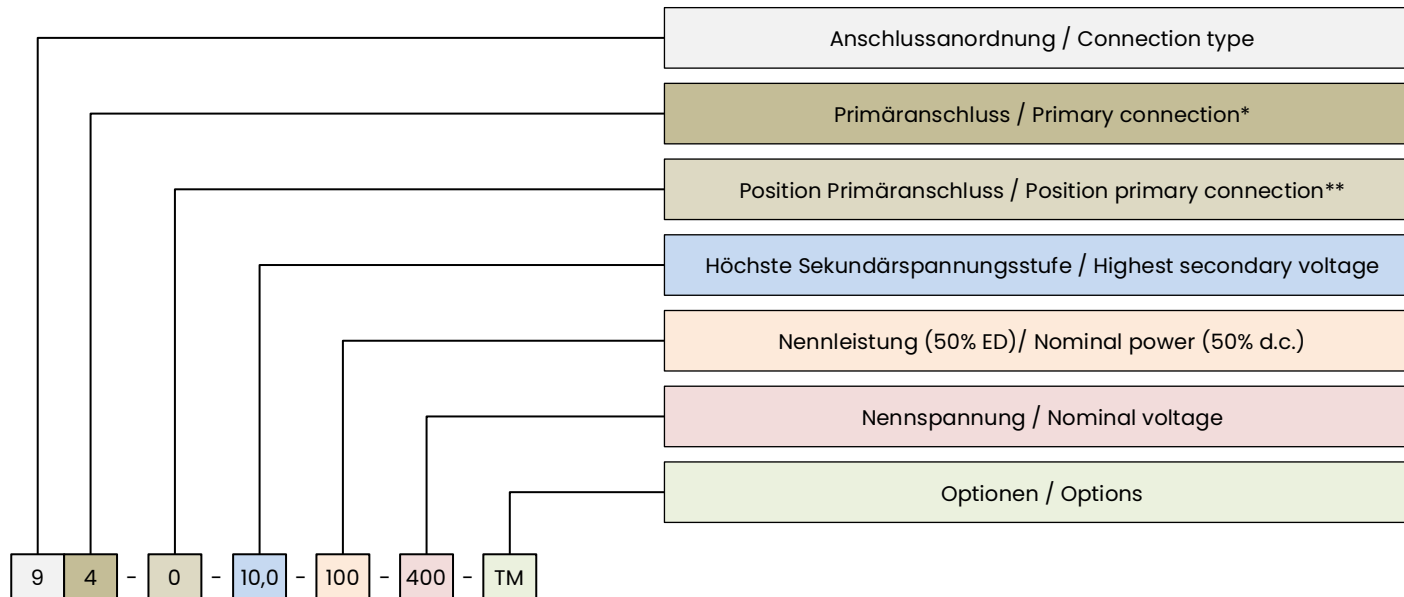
Anschlussanordnung / Connection type

Primäranschluss / Primary connection*

Position Primäranschluss / Position primary connection**

Höchste Sekundärspannungsstufe / Highest secondary voltage

Nennleistung (50% ED)/ Nominal power (50% d.c.)

Nennspannung / Nominal voltage

Optionen / Options

9 4 - 0 - 10,0 - 100 - 400 - TM